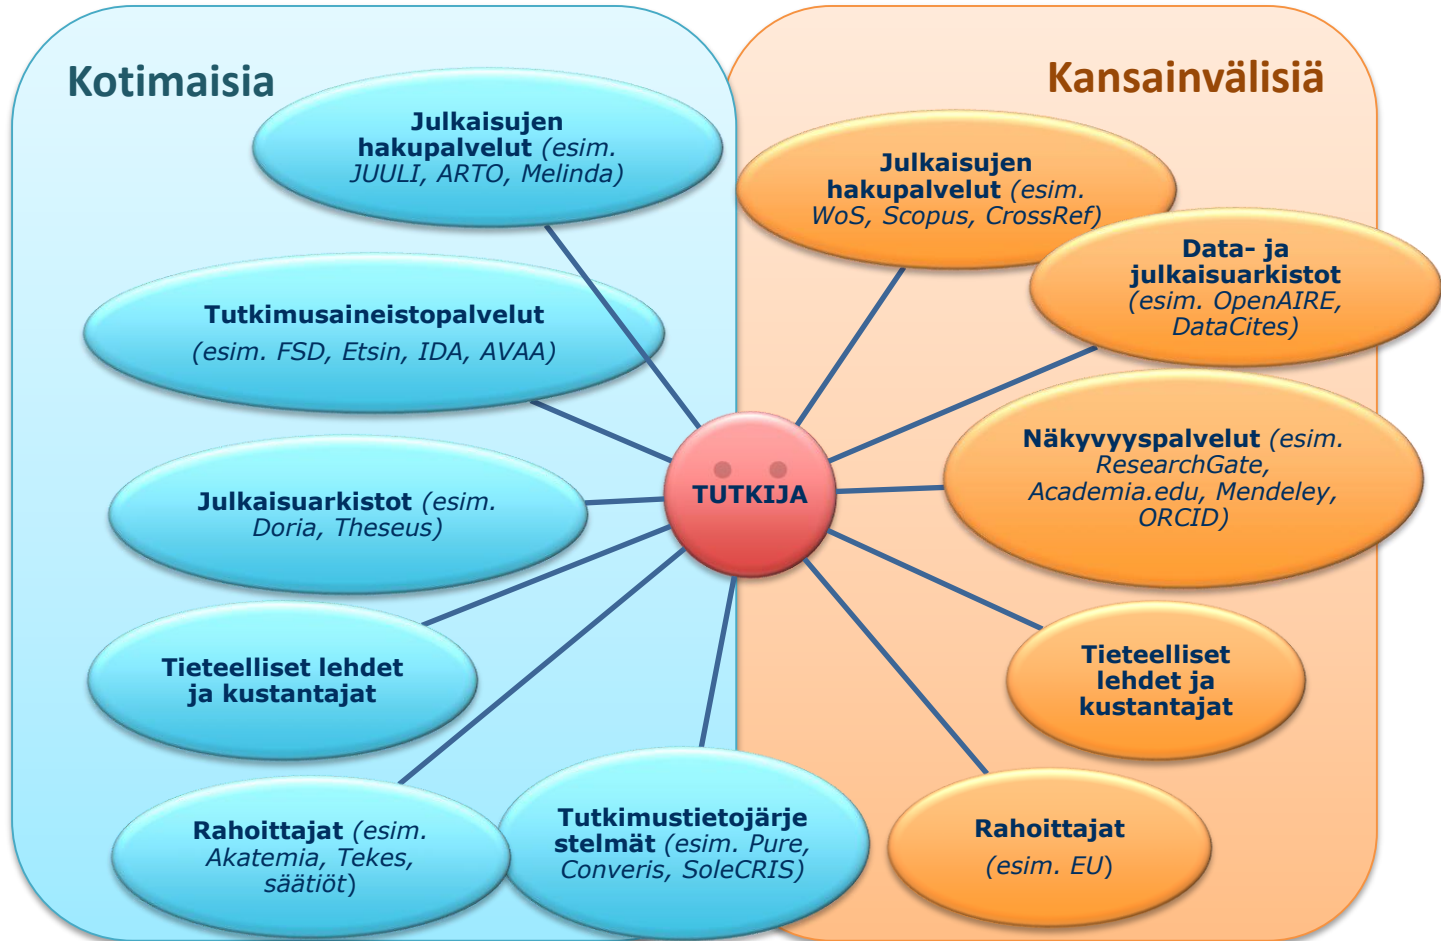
Kotimaisia

Kansainvälisiä

Julkaisujen hakupalvelut (esim. JUULI, ARTO, Melinda)

Tutkimusaineistopalvelut (esim. FSD, Etsin, IDA, AVAA)

Julkaisuarkistot (esim. Doria, Theseus)

Tieteelliset lehdet ja kustantajat

Rahoittajat (esim. Akatemia, Tekes, säätiöt)

Tutkimustietojärjestelmät (esim. Pure, Converis, SoleCRIS)

TUTKIJA

Julkaisujen hakupalvelut (esim. WoS, Scopus, CrossRef)

Data- ja julkaisuarkistot (esim. OpenAIRE, DataCites)

Näkyvyyspalvelut (esim. ResearchGate, Academia.edu, Mendeley, ORCID)

Tieteelliset lehdet ja kustantajat

Rahoittajat (esim. EU)